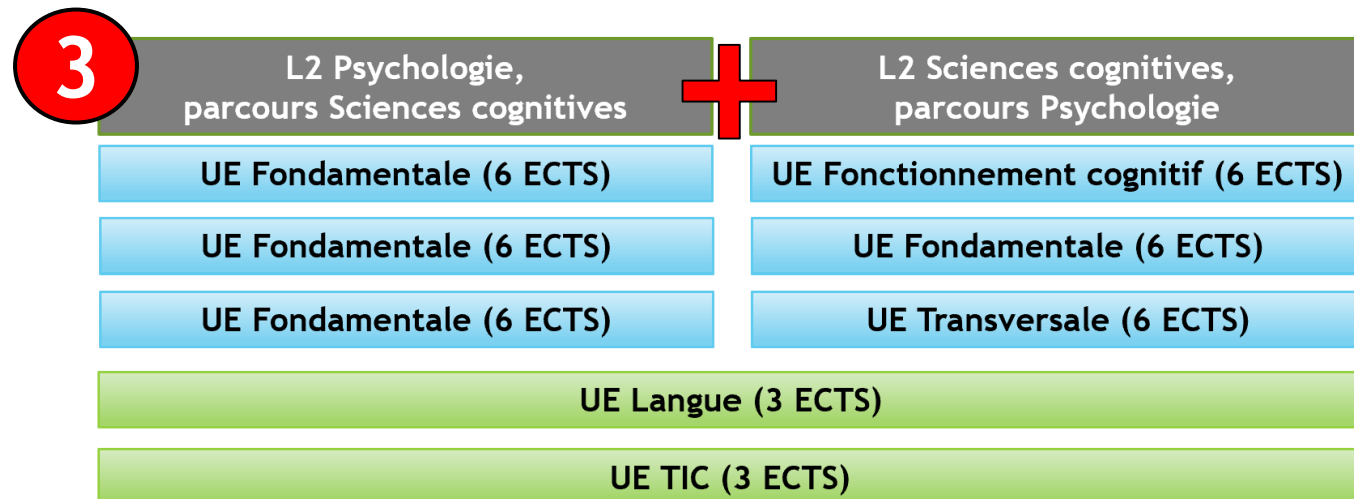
3

L2 Psychologie, parcours Sciences cognitives

L2 Sciences cognitives, parcours Psychologie

UE Fondamentale (6 ECTS)

UE Fondamentale (6 ECTS)

UE Fondamentale (6 ECTS)

UE Fonctionnement cognitif (6 ECTS)

UE Fondamentale (6 ECTS)

UE Transversale (6 ECTS)

UE Langue (3 ECTS)

UE TIC (3 ECTS)